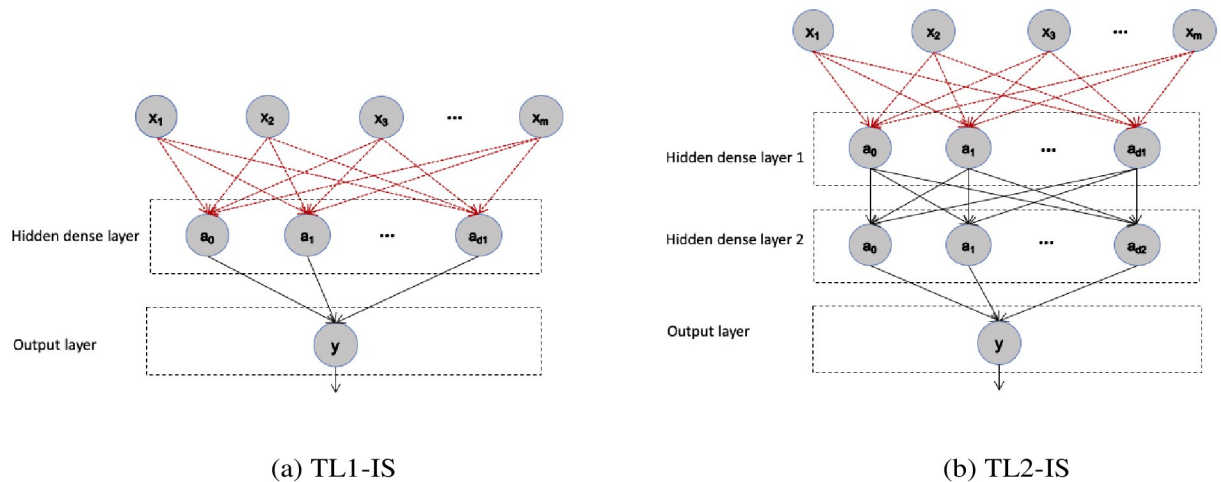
$x_1$ $x_2$ $x_3$ ... $x_m$

Hidden dense layer

$a_0$ $a_1$ ... $a_{d1}$

Output layer

y

(a) TL1-IS

$x_1$ $x_2$ $x_3$ ... $x_m$

Hidden dense layer 1

$a_0$ $a_1$ ... $a_{d1}$

Hidden dense layer 2

$a_0$ $a_1$ ... $a_{d2}$

Output layer

y

(b) TL2-IS